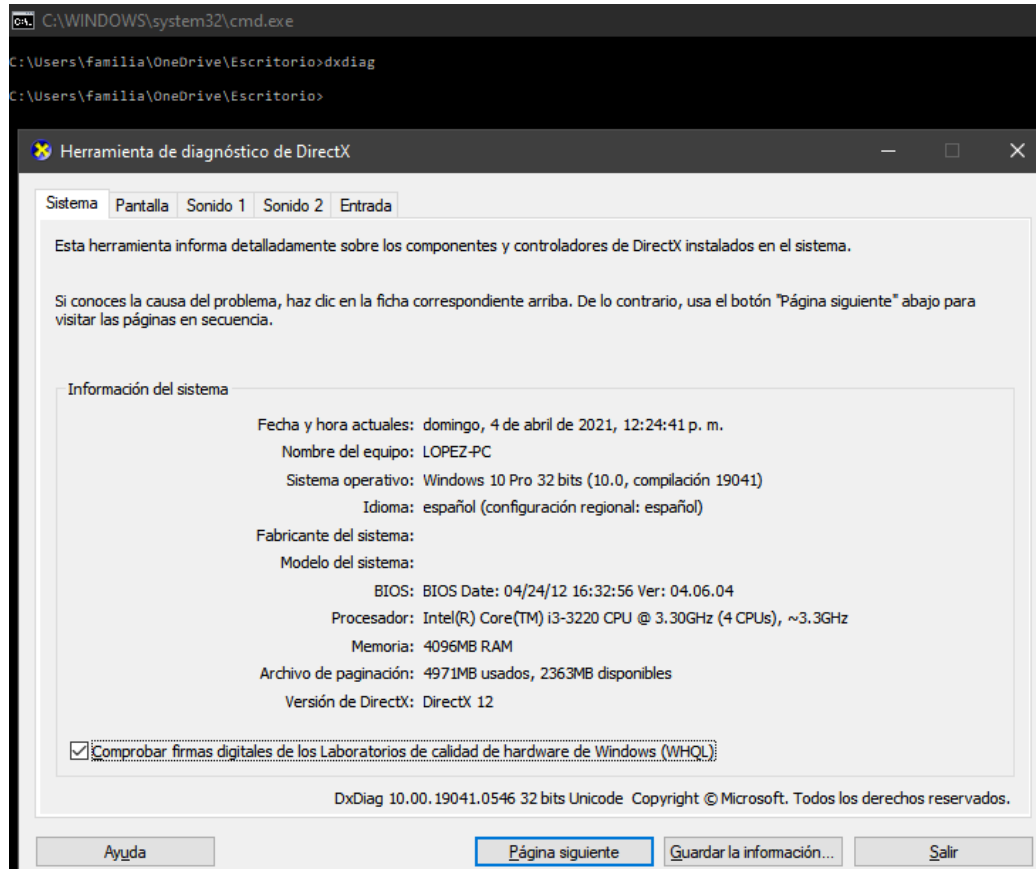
C:\WINDOWS\system32\cmd.exe

C:\Users\familia\OneDrive\Escritorio>dxdiag

C:\Users\familia\OneDrive\Escritorio>

Herramienta de diagnóstico de DirectX

Sistema | Pantalla | Sonido 1 | Sonido 2 | Entrada

Esta herramienta informa detalladamente sobre los componentes y controladores de DirectX instalados en el sistema.

Si conoces la causa del problema, haz clic en la ficha correspondiente arriba. De lo contrario, usa el botón "Página siguiente" abajo para visitar las páginas en secuencia.

Información del sistema

Fecha y hora actuales: domingo, 4 de abril de 2021, 12:24:41 p. m.
Nombre del equipo: LOPEZ-PC
Sistema operativo: Windows 10 Pro 32 bits (10.0, compilación 19041)
Idioma: español (configuración regional: español)
Fabricante del sistema:
Modelo del sistema:
BIOS: BIOS Date: 04/24/12 16:32:56 Ver: 04.06.04
Procesador: Intel(R) Core(TM) i3-3220 CPU @ 3.30GHz (4 CPUs), ~3.3GHz
Memoria: 4096MB RAM
Archivo de paginación: 4971MB usados, 2363MB disponibles
Versión de DirectX: DirectX 12

Comprobar firmas digitales de los Laboratorios de calidad de hardware de Windows (WHQL)

DxDiag 10.00.19041.0546 32 bits Unicode Copyright © Microsoft. Todos los derechos reservados.

Ayuda | Página siguiente | Guardar la información... | Salir